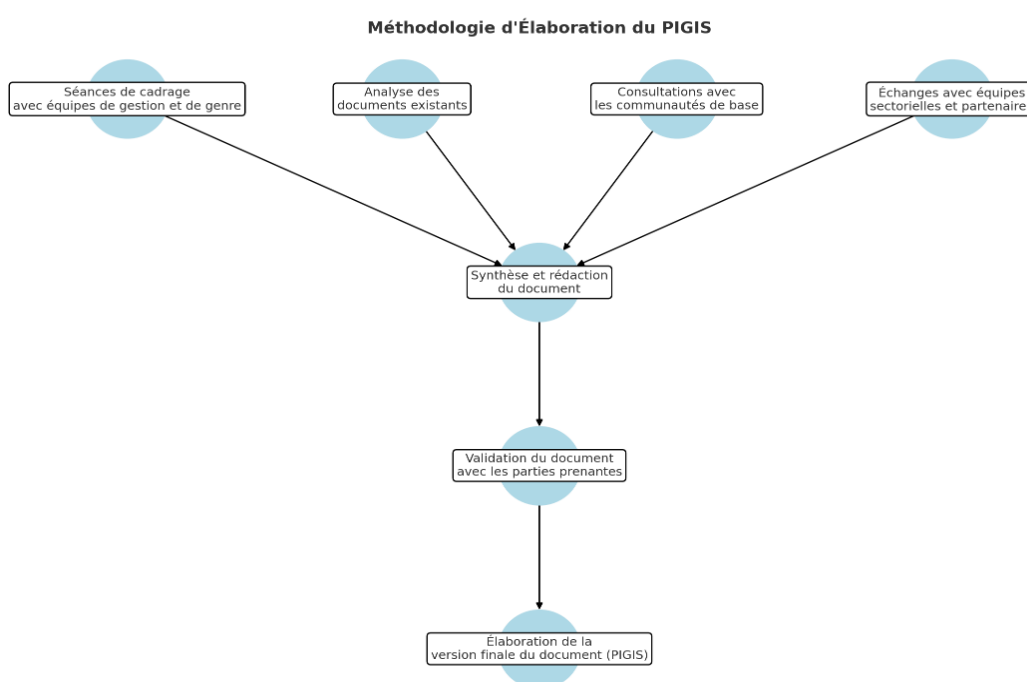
Méthodologie d'Élaboration du PIGIS

Séances de cadrage avec équipes de gestion et de genre

Analyse des documents existants

Consultations avec les communautés de base

Échanges avec équipes sectorielles et partenaire

Synthèse et rédaction du document

Validation du document avec les parties prenantes

Élaboration de la version finale du document (PIGIS)